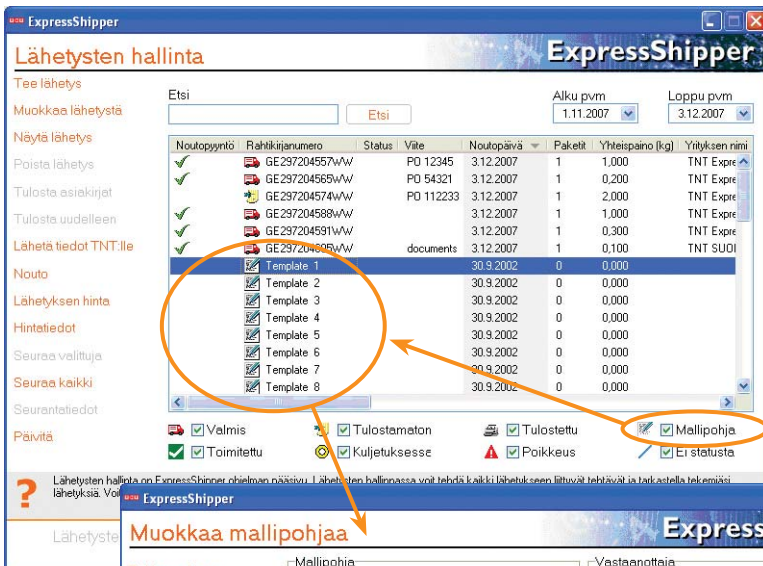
ExpressShipper

Lähetysten hallinta

ExpressShipper

Tee lähetys
Muokkaa lähetystä
Näytä lähetys
Poista lähetys
Tulosta asiakirjat
Tulosta uudelleen
Lähetä tiedot TNT:lle
Nouto
Lähetyksen hinta
Hintatiedot
Seuraa valittuja
Seuraa kaikki
Seurantatiedot
Päivitä

Etsi
Etsi
Alku pvm
1.11.2007
Loppu pvm
3.12.2007

| Noutopyyntö | Rahtikirjanumero | Status | Viite | Noutopäivä | Paketit | Yhteispaino (kg) | Yrityksen nimi |
|---|---|---|---|---|---|---|---|
| ✓ | GE297204557WW | | PO 12345 | 3.12.2007 | 1 | 1,000 | TNT Expre |
| ✓ | GE297204565WW | | PO 54321 | 3.12.2007 | 1 | 0,200 | TNT Expre |
| | GE297204574WW | | PO 112233 | 3.12.2007 | 1 | 2,000 | TNT Expre |
| ✓ | GE297204588WW | | | 3.12.2007 | 1 | 1,000 | TNT Expre |
| ✓ | GE297204591WW | | | 3.12.2007 | 1 | 0,300 | TNT Expre |
| ✓ | GE29720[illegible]WW | | documents | 3.12.2007 | 1 | 0,100 | TNT SUOI |
| | Template 1 | | | 30.9.2002 | 0 | 0,000 | |
| | Template 2 | | | 30.9.2002 | 0 | 0,000 | |
| | Template 3 | | | 30.9.2002 | 0 | 0,000 | |
| | Template 4 | | | 30.9.2002 | 0 | 0,000 | |
| | Template 5 | | | 30.9.2002 | 0 | 0,000 | |
| | Template 6 | | | 30.9.2002 | 0 | 0,000 | |
| | Template 7 | | | 30.9.2002 | 0 | 0,000 | |
| | Template 8 | | | 30.9.2002 | 0 | 0,000 | |

Valmis
Tulostamaton
Tulostettu
Mallipohja
Toimitettu
Kuljetuksessa
Poikkeus
Ei statusta

Lähetysten hallinta on ExpressShipper ohjelman pääsivu. Lähetysten hallinnassa voit tehdä kaikki lähetykseen liittyvät tehtävät ja tarkastella tekemiäsi lähetyksiä. Voi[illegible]

Lähetyste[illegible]

ExpressShipper

Muokkaa mallipohjaa

Express

Mallipohja
Vastaanottaja